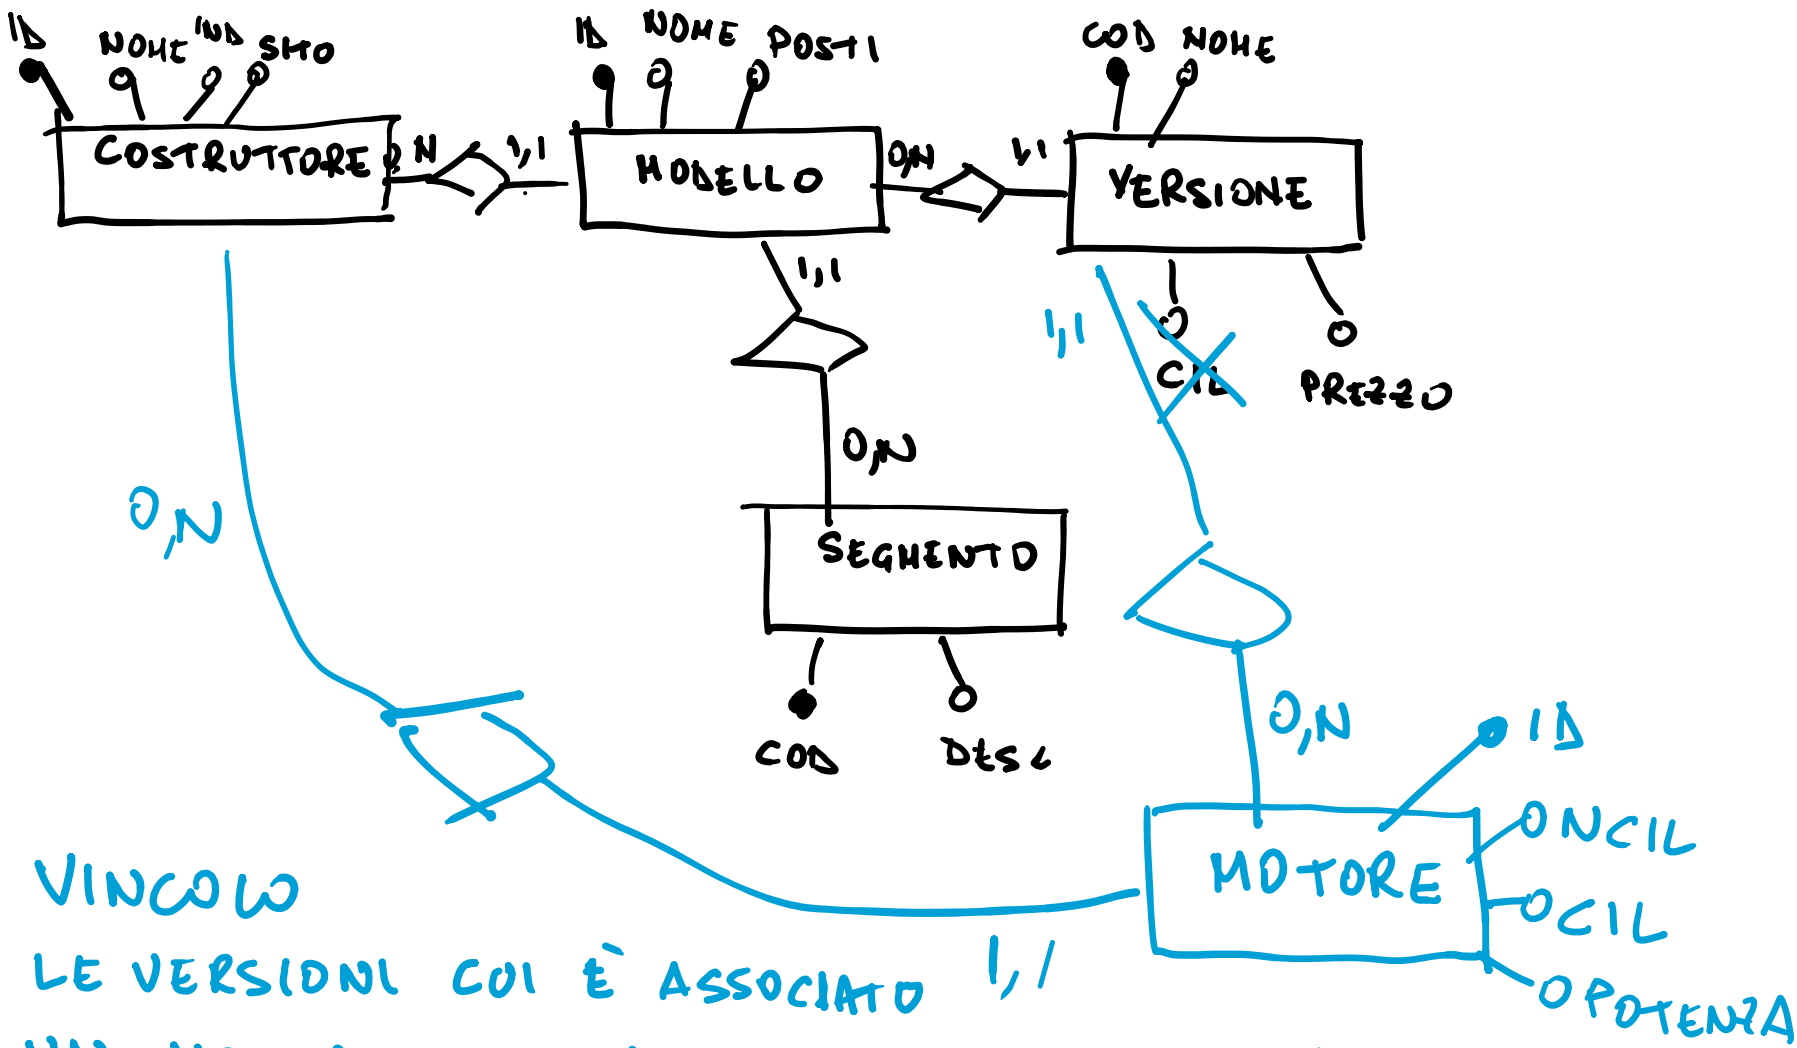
ID NOME IND SITO
COSTRUTTORE
0,N
1,1
ID NOME POSTI
MODELLO
0,N
1,1
COD NOME
VERSIONE
CIL
PREZZO
1,1
1,1
0,N
SEGMENTO
COD
DESC
0,N
0,N
1,1
MOTORE
ID
NCIL
CIL
POTENZA
VINCOLO
LE VERSIONI CUI È ASSOCIATO
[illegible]